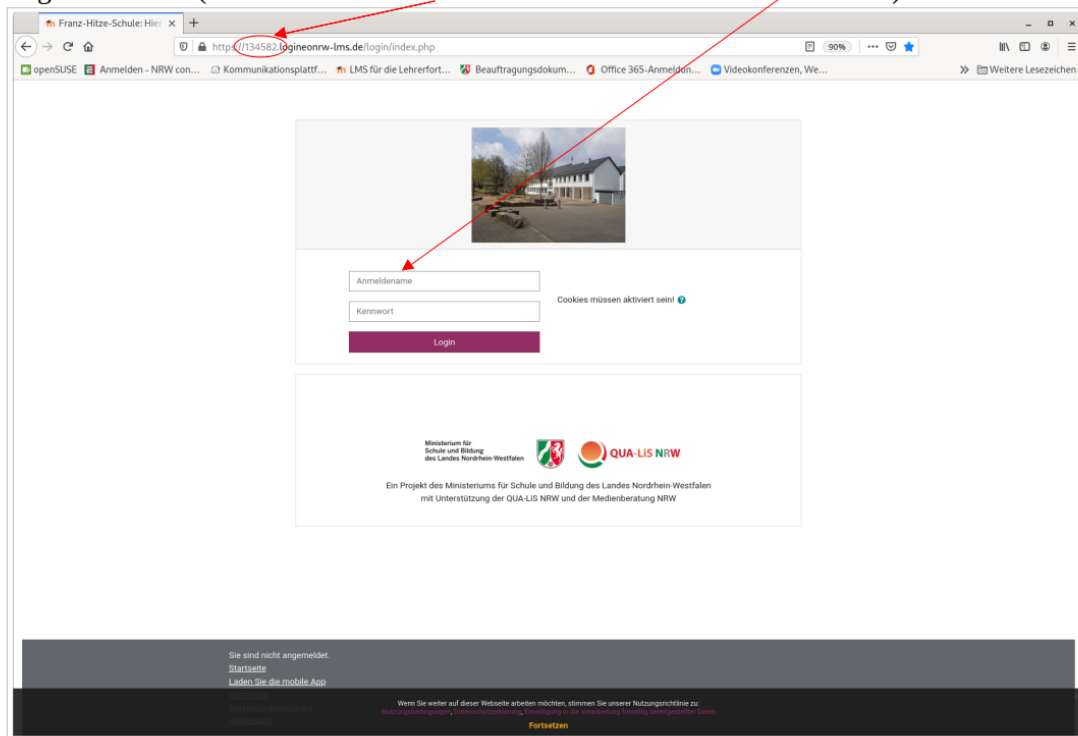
Franz-Hitze-Schule: Hier ×

https://134582.logineonrw-lms.de/login/index.php

90%

openSUSE   Anmelden - NRW con...   Kommunikationsplattf...   LMS für die Lehrerfort...   Beauftragungsdokum...   Office 365-Anmeldun...   Videokonferenzen, We...   Weitere Lesezeichen

Anmeldename

Kennwort

Login

Cookies müssen aktiviert sein!

Ministerium für Schule und Bildung des Landes Nordrhein-Westfalen

QUA-LiS NRW

Ein Projekt des Ministeriums für Schule und Bildung des Landes Nordrhein-Westfalen mit Unterstützung der QUA-LiS NRW und der Medienberatung NRW

Sie sind nicht angemeldet.
Startseite
Laden Sie die mobile App
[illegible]
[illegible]

Wenn Sie weiter auf dieser Webseite arbeiten möchten, stimmen Sie unserer Nutzungsrichtlinie zu:
Nutzungsbedingungen, Datenschutzerklärung, Einwilligung in die Verarbeitung freiwillig bereitgestellter Daten

Fortsetzen